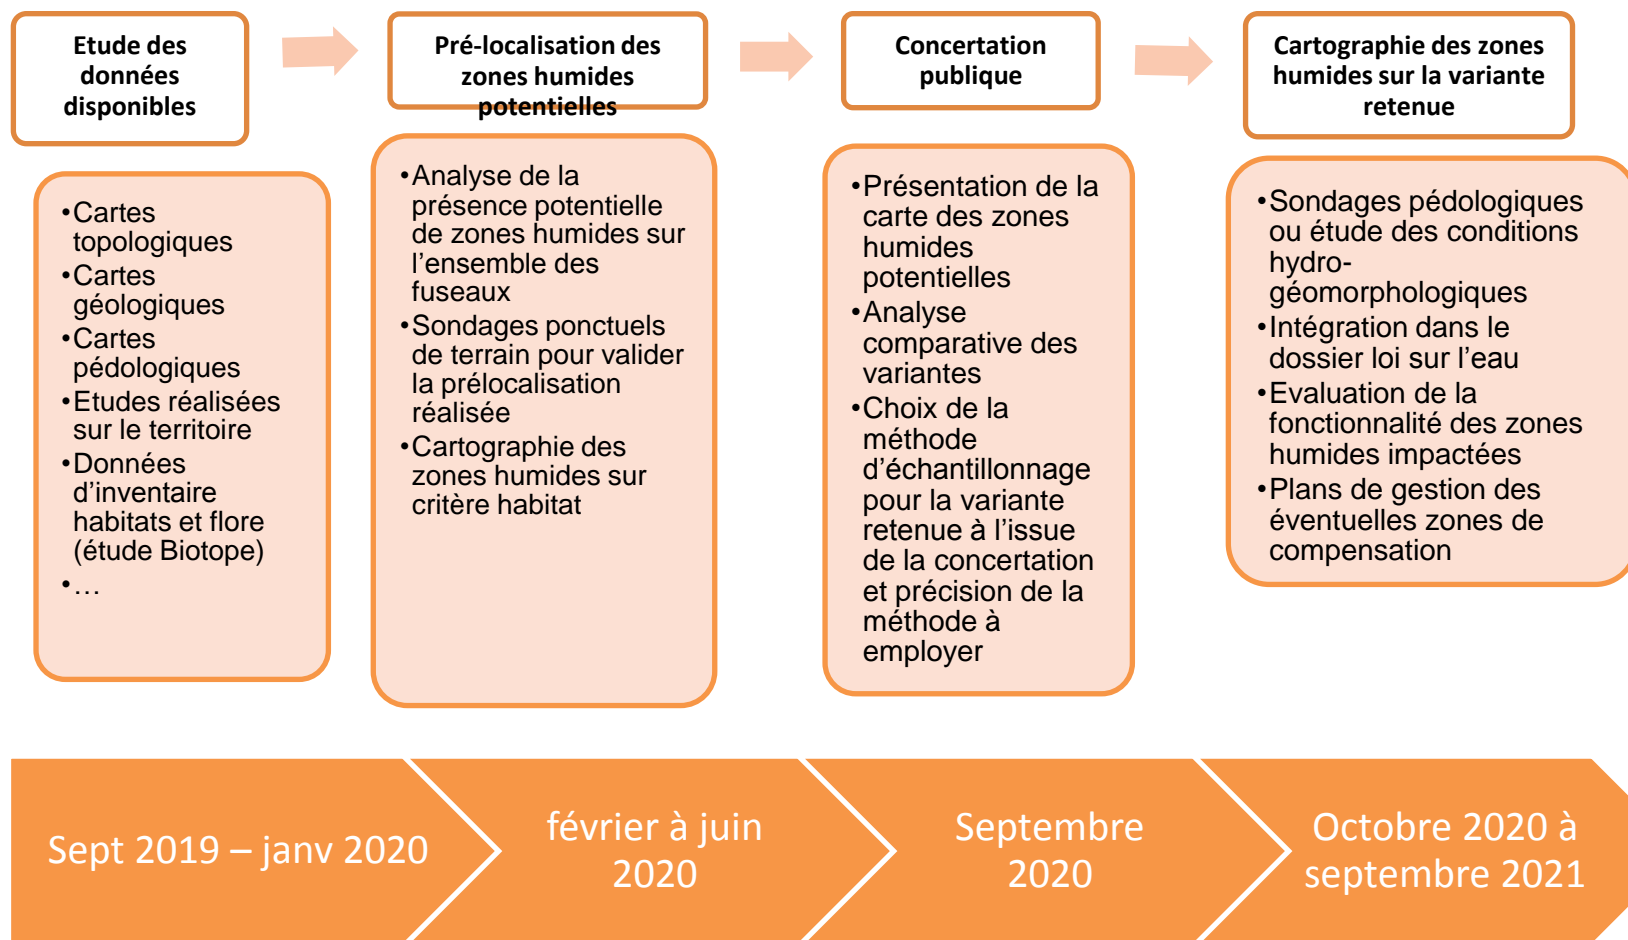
Etude des données disponibles

•Cartes topologiques
•Cartes géologiques
•Cartes pédologiques
•Etudes réalisées sur le territoire
•Données d'inventaire habitats et flore (étude Biotope)
•…

Pré-localisation des zones humides potentielles

•Analyse de la présence potentielle de zones humides sur l'ensemble des fuseaux
•Sondages ponctuels de terrain pour valider la prélocalisation réalisée
•Cartographie des zones humides sur critère habitat

Concertation publique

•Présentation de la carte des zones humides potentielles
•Analyse comparative des variantes
•Choix de la méthode d'échantillonnage pour la variante retenue à l'issue de la concertation et précision de la méthode à employer

Cartographie des zones humides sur la variante retenue

•Sondages pédologiques ou étude des conditions hydro-géomorphologiques
•Intégration dans le dossier loi sur l'eau
•Evaluation de la fonctionnalité des zones humides impactées
•Plans de gestion des éventuelles zones de compensation

Sept 2019 – janv 2020

février à juin 2020

Septembre 2020

Octobre 2020 à septembre 2021